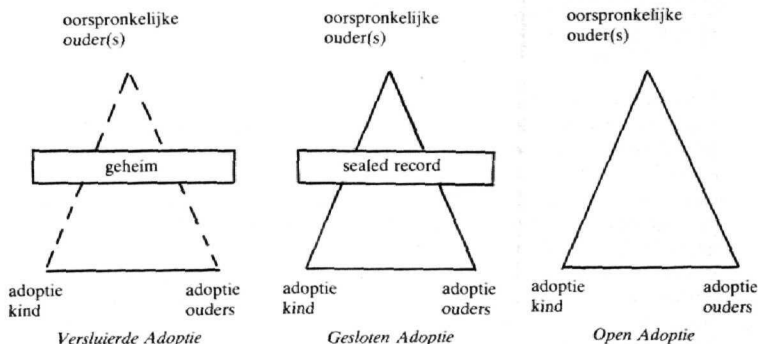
oorspronkelijke ouder(s)

geheim

adoptie kind

adoptie ouders

Versluierde Adoptie

oorspronkelijke ouder(s)

sealed record

adoptie kind

adoptie ouders

Gesloten Adoptie

oorspronkelijke ouder(s)

adoptie kind

adoptie ouders

Open Adoptie